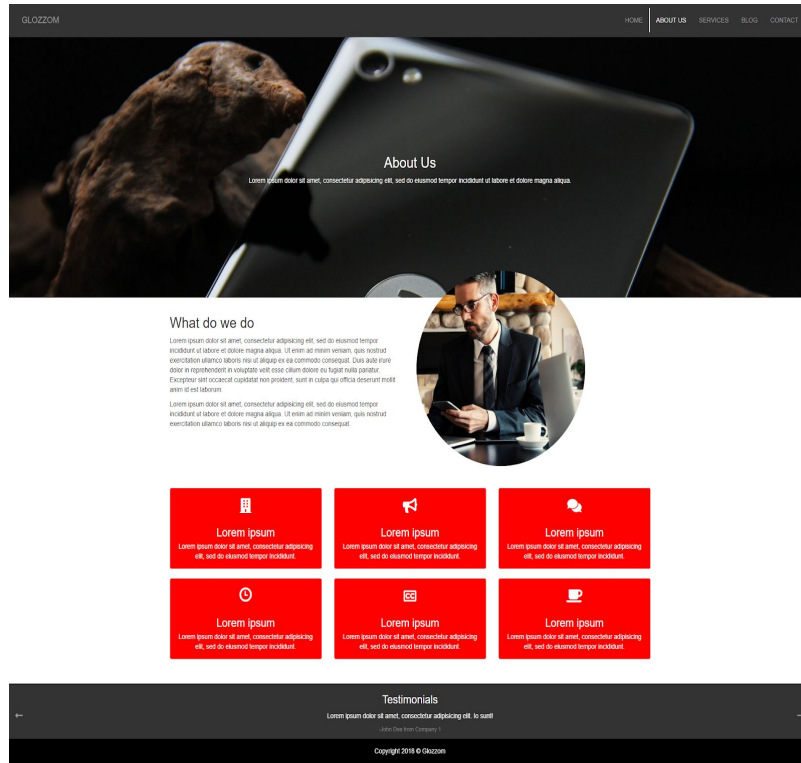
GLOZZOM

HOME ABOUT US SERVICES BLOG CONTACT

About Us

Lorem ipsum dolor sit amet, consectetur adipisicing elit, sed do eiusmod tempor incididunt ut labore et dolore magna aliqua.

What do we do

Lorem ipsum dolor sit amet, consectetur adipisicing elit, sed do eiusmod tempor incididunt ut labore et dolore magna aliqua. Ut enim ad minim veniam, quis nostrud exercitation ullamco laboris nisi ut aliquip ex ea commodo consequat. Duis aute irure dolor in reprehenderit in voluptate velit esse cillum dolore eu fugiat nulla pariatur. Excepteur sint occaecat cupidatat non proident, sunt in culpa qui officia deserunt mollit anim id est laborum.

Lorem ipsum dolor sit amet, consectetur adipisicing elit, sed do eiusmod tempor incididunt ut labore et dolore magna aliqua. Ut enim ad minim veniam, quis nostrud exercitation ullamco laboris nisi ut aliquip ex ea commodo consequat.

Lorem ipsum
Lorem ipsum dolor sit amet, consectetur adipisicing elit, sed do eiusmod tempor incididunt.

Lorem ipsum
Lorem ipsum dolor sit amet, consectetur adipisicing elit, sed do eiusmod tempor incididunt.

Lorem ipsum
Lorem ipsum dolor sit amet, consectetur adipisicing elit, sed do eiusmod tempor incididunt.

Lorem ipsum
Lorem ipsum dolor sit amet, consectetur adipisicing elit, sed do eiusmod tempor incididunt.

CC

Lorem ipsum
Lorem ipsum dolor sit amet, consectetur adipisicing elit, sed do eiusmod tempor incididunt.

Lorem ipsum
Lorem ipsum dolor sit amet, consectetur adipisicing elit, sed do eiusmod tempor incididunt.

Testimonials

← Lorem ipsum dolor sit amet, consectetur adipisicing elit. Io sunt! →

John Doe from Company 1

Copyright 2018 © Glozzom